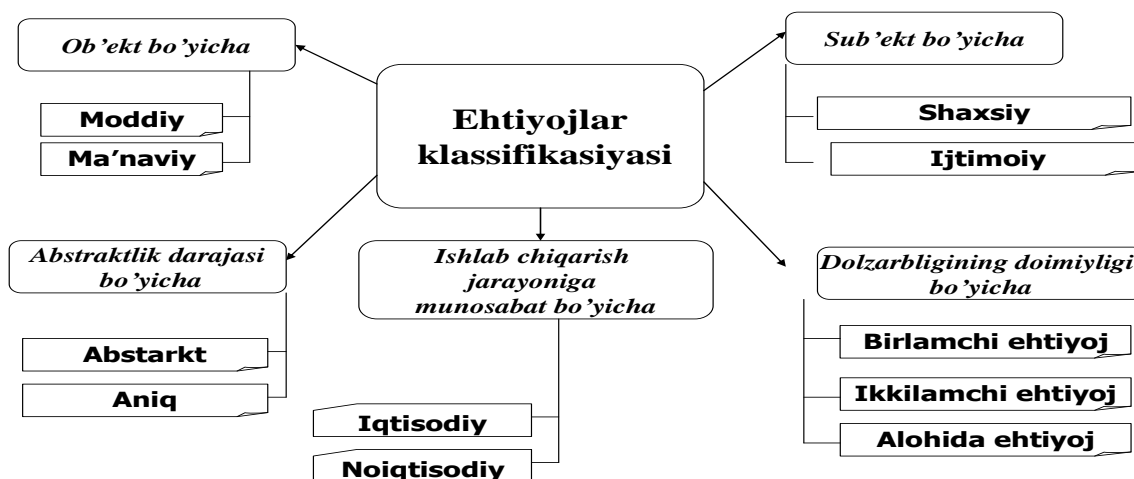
Ehtiyojlar klassifikasiyasi

Ob'ekt bo'yicha

Moddiy

Ma'naviy

Sub'ekt bo'yicha

Shaxsiy

Ijtimoiy

Abstraktlik darajasi bo'yicha

Abstarkt

Aniq

Ishlab chiqarish jarayoniga munosabat bo'yicha

Iqtisodiy

Noiqtisodiy

Dolzarbligining doimiyligi bo'yicha

Birlamchi ehtiyoj

Ikkilamchi ehtiyoj

Alohida ehtiyoj